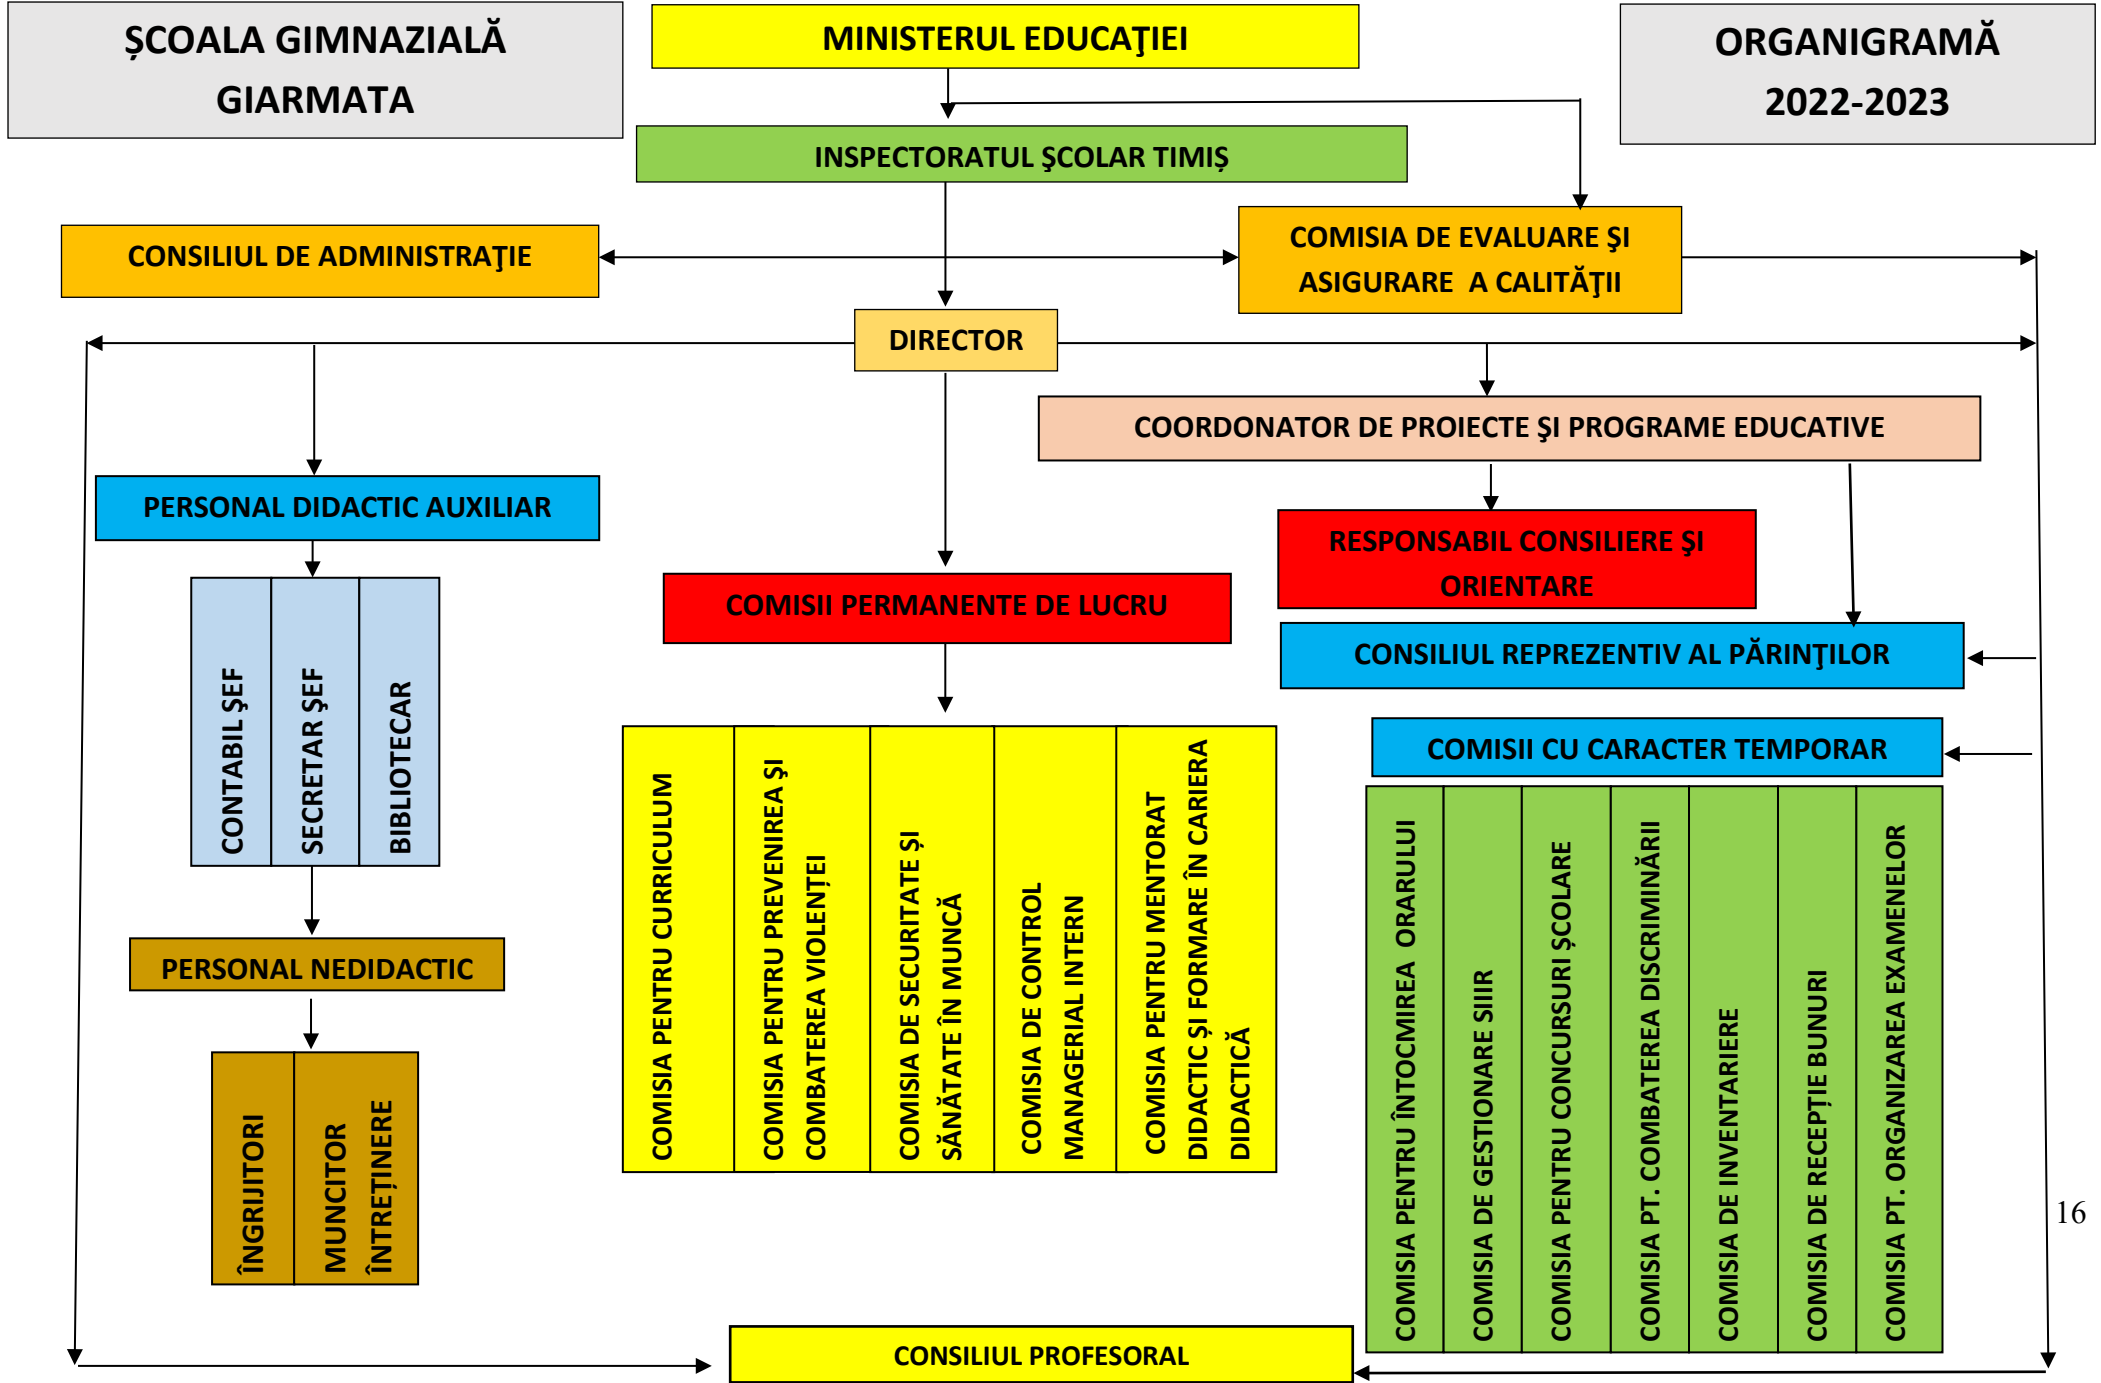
ŞCOALA GIMNAZIALĂ GIARMATA

MINISTERUL EDUCAŢIEI

ORGANIGRAMĂ 2022-2023

INSPECTORATUL ŞCOLAR TIMIŞ

CONSILIUL DE ADMINISTRAŢIE

COMISIA DE EVALUARE ŞI ASIGURARE A CALITĂŢII

DIRECTOR

COORDONATOR DE PROIECTE ŞI PROGRAME EDUCATIVE

PERSONAL DIDACTIC AUXILIAR

RESPONSABIL CONSILIERE ŞI ORIENTARE

COMISII PERMANENTE DE LUCRU

CONSILIUL REPREZENTIV AL PĂRINŢILOR

CONTABIL ŞEF

SECRETAR ŞEF

BIBLIOTECAR

COMISII CU CARACTER TEMPORAR

COMISIA PENTRU CURRICULUM

COMISIA PENTRU PREVENIREA ŞI COMBATEREA VIOLENŢEI

COMISIA DE SECURITATE ŞI SĂNĂTATE ÎN MUNCĂ

COMISIA DE CONTROL MANAGERIAL INTERN

COMISIA PENTRU MENTORAT DIDACTIC ŞI FORMARE ÎN CARIERA DIDACTICĂ

COMISIA PENTRU ÎNTOCMIREA ORARULUI

COMISIA DE GESTIONARE SIIIR

COMISIA PENTRU CONCURSURI ŞCOLARE

COMISIA PT. COMBATEREA DISCRIMINĂRII

COMISIA DE INVENTARIERE

COMISIA DE RECEPŢIE BUNURI

COMISIA PT. ORGANIZAREA EXAMENELOR

PERSONAL NEDIDACTIC

ÎNGRIJITORI

MUNCITOR ÎNTREŢINERE

16

CONSILIUL PROFESORAL